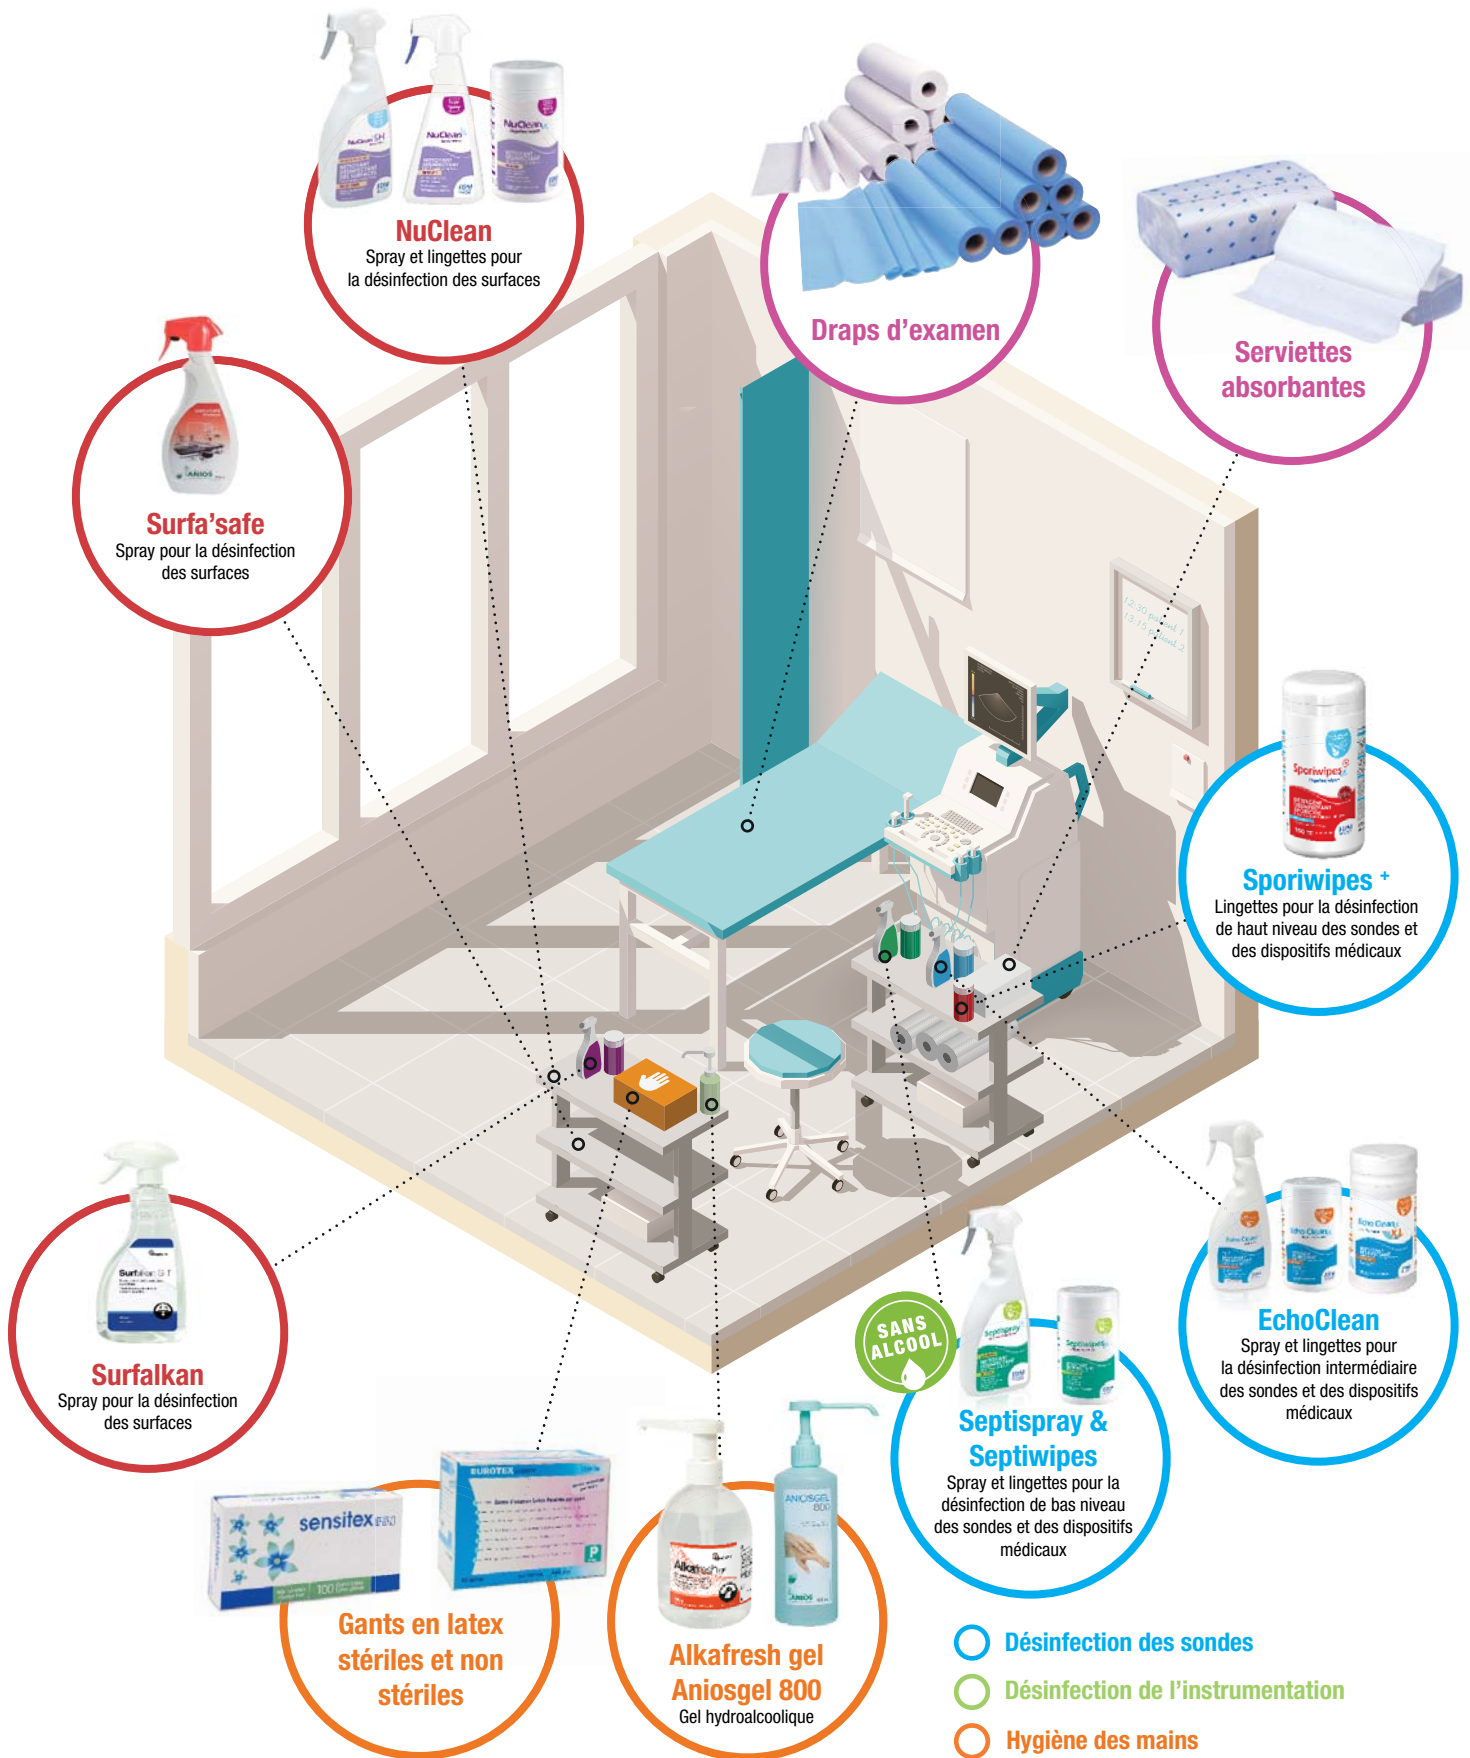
NuClean
Spray et lingettes pour la désinfection des surfaces

Draps d'examen

Serviettes absorbantes

Surfa'safe
Spray pour la désinfection des surfaces

Sporiwipes +
Lingettes pour la désinfection de haut niveau des sondes et des dispositifs médicaux

EchoClean
Spray et lingettes pour la désinfection intermédiaire des sondes et des dispositifs médicaux

Surfalkan
Spray pour la désinfection des surfaces

SANS ALCOOL

Septispray & Septiwipes
Spray et lingettes pour la désinfection de bas niveau des sondes et des dispositifs médicaux

Gants en latex stériles et non stériles

Alkafresh gel Aniosgel 800
Gel hydroalcoolique

Désinfection des sondes
Désinfection de l'instrumentation
Hygiène des mains